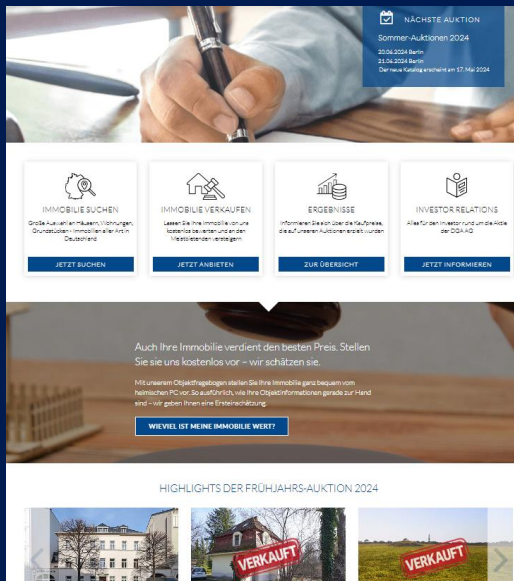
NÄCHSTE AUKTION

Sommer-Auktionen 2024

20.06.2024 Berlin
21.06.2024 Berlin
Der neue Katalog erscheint am 17. Mai 2024

IMMOBILIE SUCHEN

Große Auswahl an Häusern, Wohnungen, Grundstücken - Immobilien aller Art in Deutschland

JETZT SUCHEN

IMMOBILIE VERKAUFEN

Lassen Sie Ihre Immobilie von uns kostenlos bewerten und an den Meistbietenden versteigern

JETZT ANBIETEN

ERGEBNISSE

Informieren Sie sich über die Kaufpreise, die auf unseren Auktionen erzielt wurden

ZUR ÜBERSICHT

INVESTOR RELATIONS

Alles für den Investor rund um die Aktie der DGA AG

JETZT INFORMIEREN

Auch Ihre Immobilie verdient den besten Preis. Stellen Sie sie uns kostenlos vor – wir schätzen sie.

Mit unserem Objektfragebogen stellen Sie Ihre Immobilie ganz bequem vom heimischen PC vor. So ausführlich, wie Ihre Objektinformationen gerade zur Hand sind – wir geben Ihnen eine Ersteinschätzung.

WIEVIEL IST MEINE IMMOBILIE WERT?

HIGHLIGHTS DER FRÜHJAHRS-AUKTION 2024

VERKAUFT

VERKAUFT